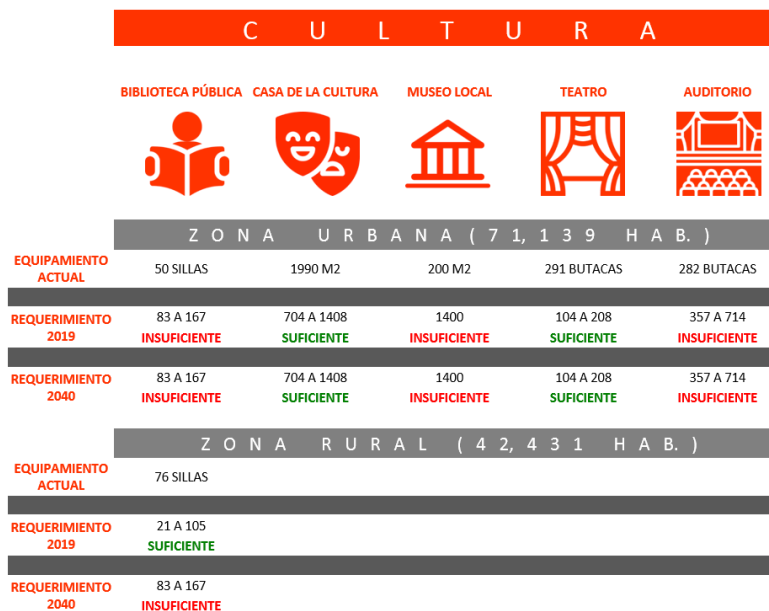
CULTURA

| | BIBLIOTECA PÚBLICA | CASA DE LA CULTURA | MUSEO LOCAL | TEATRO | AUDITORIO |
|---|---|---|---|---|---|
| | ZONA URBANA (71,139 HAB.) | | | | |
| EQUIPAMIENTO ACTUAL | 50 SILLAS | 1990 M2 | 200 M2 | 291 BUTACAS | 282 BUTACAS |
| REQUERIMIENTO 2019 | 83 A 167 INSUFICIENTE | 704 A 1408 SUFICIENTE | 1400 INSUFICIENTE | 104 A 208 SUFICIENTE | 357 A 714 INSUFICIENTE |
| REQUERIMIENTO 2040 | 83 A 167 INSUFICIENTE | 704 A 1408 SUFICIENTE | 1400 INSUFICIENTE | 104 A 208 SUFICIENTE | 357 A 714 INSUFICIENTE |
| | ZONA RURAL (42,431 HAB.) | | | | |
| EQUIPAMIENTO ACTUAL | 76 SILLAS | | | | |
| REQUERIMIENTO 2019 | 21 A 105 SUFICIENTE | | | | |
| REQUERIMIENTO 2040 | 83 A 167 INSUFICIENTE | | | | |